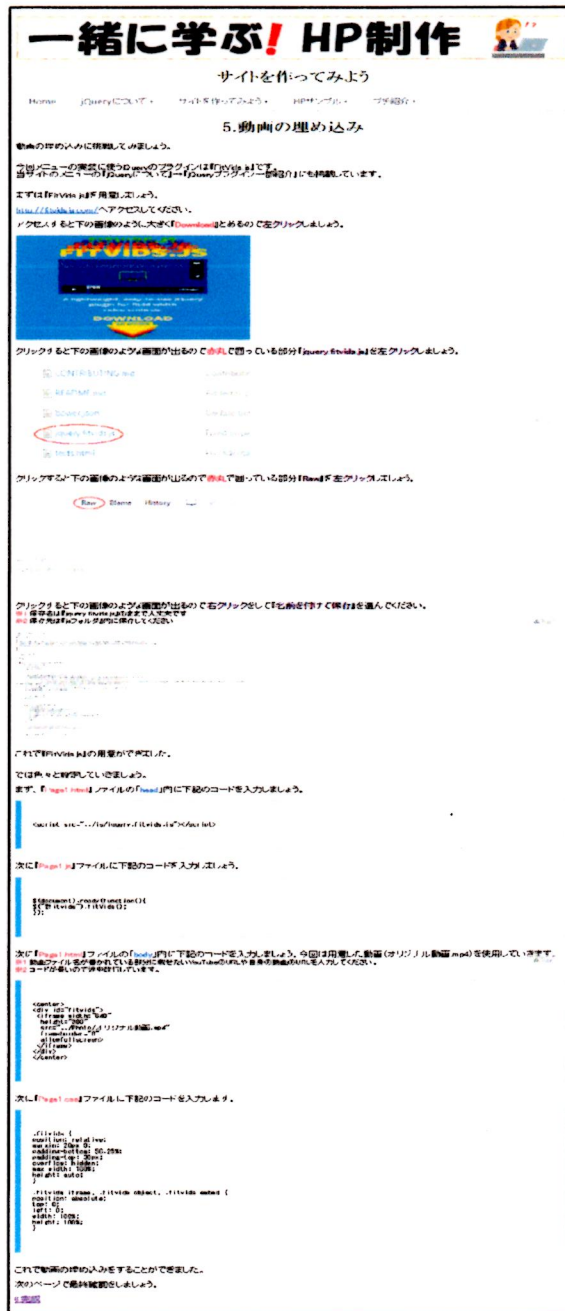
一緒に学ぶ! HP制作

サイトを作ってみよう

Home　jQueryについて・　サイトを作ってみよう・　HPサンプル・　プチ紹介・

5.動画の埋め込み

動画の埋め込みに挑戦してみましょう。

今回メニューの実装に使うjQueryのプラグインは『FitVids.js』です。
当サイトのメニューの『jQueryについて』→『jQueryプラグイン一覧紹介』にも掲載しています。

まずは『FitVids.js』を用意しましょう。

http://fitvidsjs.com/へアクセスしてください。
アクセスすると下の画像のように大きく『Download』とあるので左クリックしましょう。

FITVIDS.JS

DOWNLOAD

クリックすると下の画像のような画面が出るので赤丸で囲っている部分『jquery.fitvids.js』を左クリックしましょう。

CONTRIBUTING.md
README.md
bower.json
jquery.fitvids.js
tests.html

クリックすると下の画像のような画面が出るので赤丸で囲っている部分『Raw』を左クリックしましょう。

Raw　Blame　History

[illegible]

クリックすると下の画像のような画面が出るので右クリックをして『名前を付けて保存』を選んでください。
※1 保存名は『jquery.fitvids.js』のままで大丈夫です
※2 保存先はjsフォルダ内に保存してください

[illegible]

これで『FitVids.js』の用意ができました。

では色々と説明していきましょう。
まず、『Page1.html』ファイルの『head』内に下記のコードを入力しましょう。

<script src="../js/jquery.fitvids.js"></script>

次に『Page1.js』ファイルに下記のコードを入力しましょう。

$(document).ready(function(){
$("#fitvids").fitVids();
});

次に『Page1.html』ファイルの『body』内に下記のコードを入力しましょう。今回は用意した動画(オリジナル動画.mp4)を使用していきます。
※1 動画ファイル名が書かれている部分に載せたいYouTubeのURLや自身の動画のURLを入力してください。
※2 コードが長いので途中改行しています。

<center>
<div id="fitvids">
<iframe width="640"
height="360"
src="../Movie/オリジナル動画.mp4"
frameborder="0"
allowfullscreen>
</iframe>
</div>
</center>

次に『Page1.css』ファイルに下記のコードを入力します。

.fitvids {
position: relative;
margin: 20px 0;
padding-bottom: 56.25%;
padding-top: 30px;
overflow: hidden;
max-width: 100%;
height: auto;
}

.fitvids iframe, .fitvids object, .fitvids embed {
position: absolute;
top: 0;
left: 0;
width: 100%;
height: 100%;
}

これで動画の埋め込みをすることができました。

次のページで最終確認をしましょう。

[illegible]